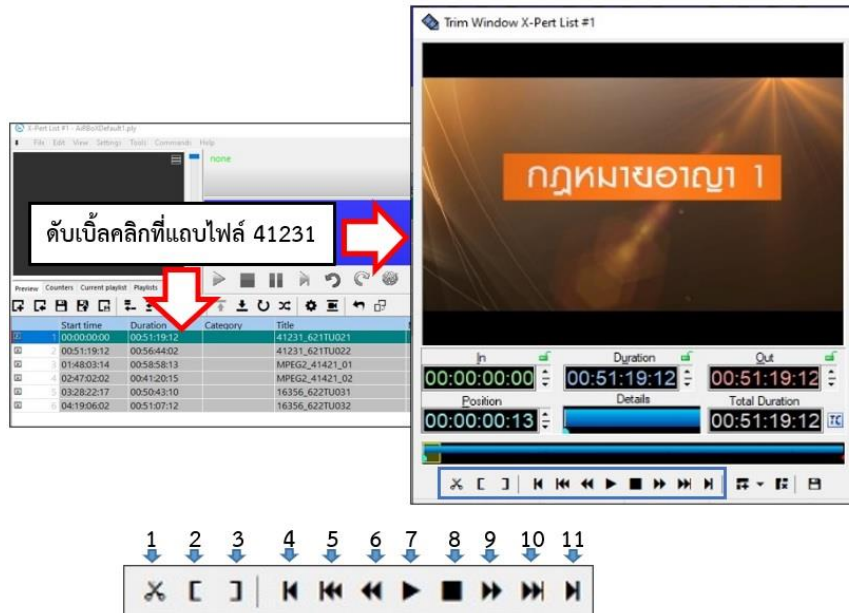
X-Pert List #1 - AirBoxDefault1.ply

File Edit View Settings Tools Commands Help

none

ดับเบิ้ลคลิกที่แถบไฟล์ 41231

Preview Counters Current playlist Playlists

| | Start time | Duration | Category | Title |
|---|---|---|---|---|
| 1 | 00:00:00:00 | 00:51:19:12 | | 41231_621TU021 |
| 2 | 00:51:19:12 | 00:56:44:02 | | 41231_621TU022 |
| 3 | 01:48:03:14 | 00:58:58:13 | | MPEG2_41421_01 |
| 4 | 02:47:02:02 | 00:41:20:15 | | MPEG2_41421_02 |
| 5 | 03:28:22:17 | 00:50:43:10 | | 16356_622TU031 |
| 6 | 04:19:06:02 | 00:51:07:12 | | 16356_622TU032 |

Trim Window X-Pert List #1

กฎหมายอาญา 1

In
00:00:00:00
Duration
00:51:19:12
Out
00:51:19:12
Position
00:00:00:13
Details
Total Duration
00:51:19:12
TC

1 2 3 4 5 6 7 8 9 10 11